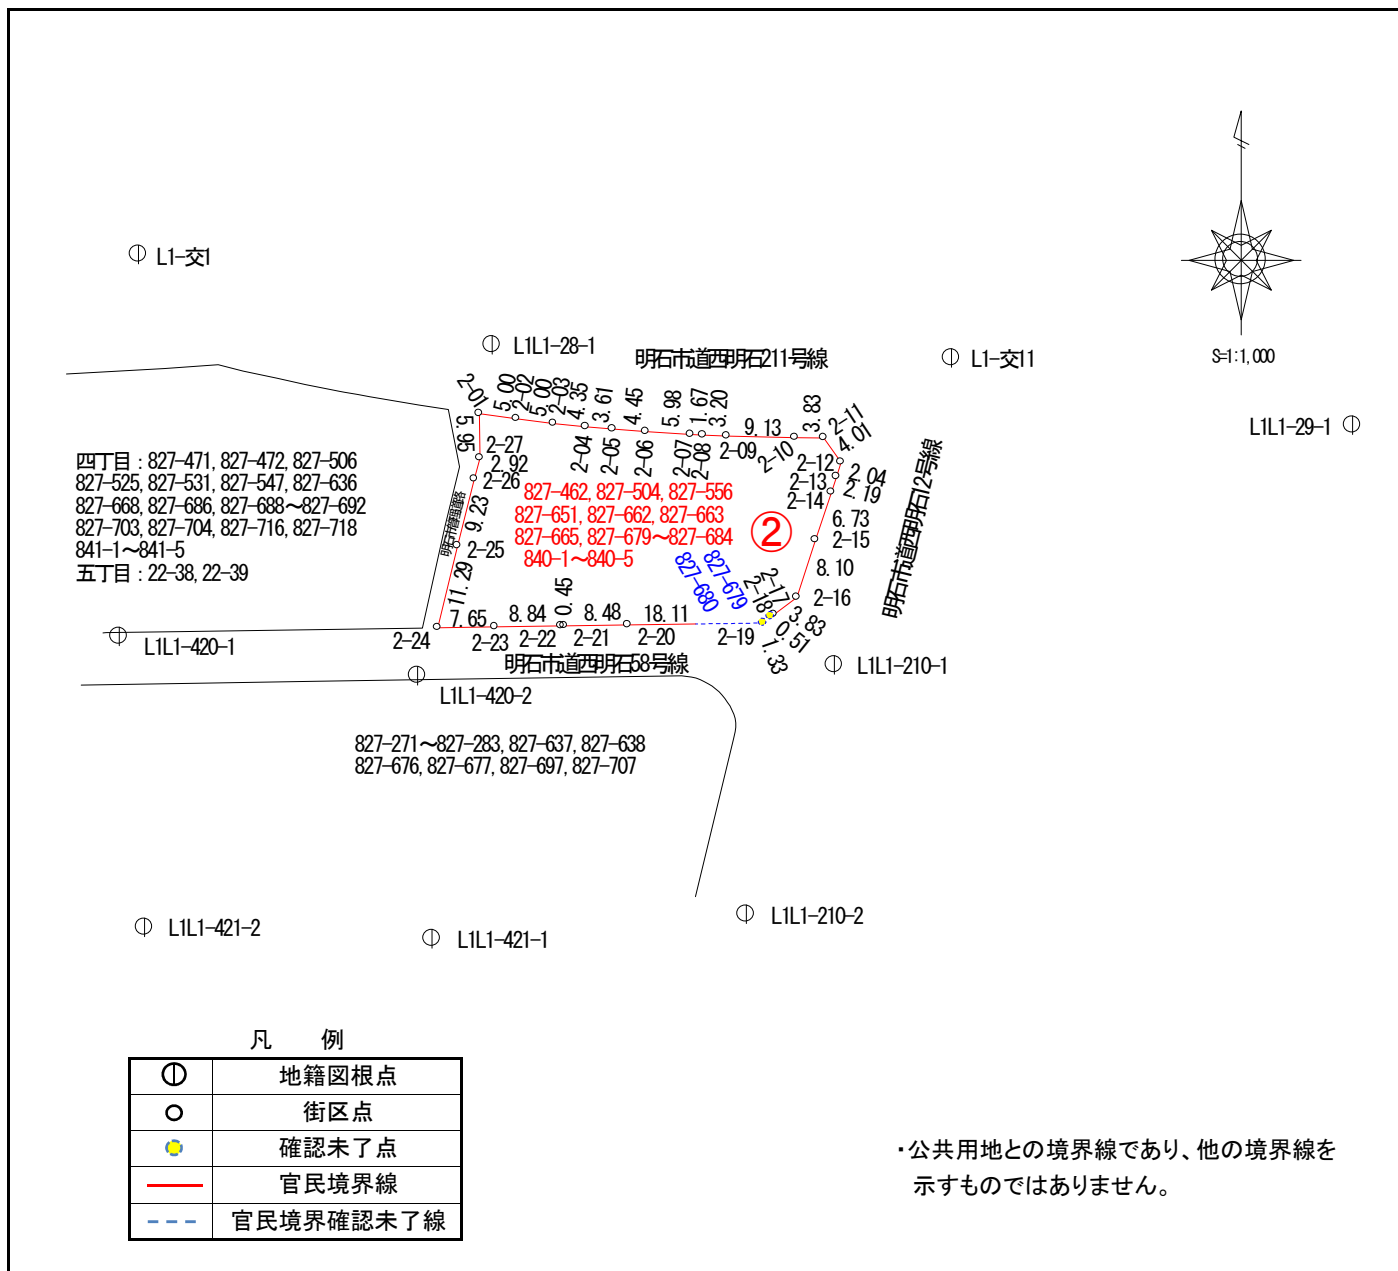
L1-交1

L1L1-28-1

明石市道西明石211号線

L1-交11

S=1:1,000

L1L1-29-1

四丁目：827-471, 827-472, 827-506
827-525, 827-531, 827-547, 827-636
827-668, 827-686, 827-688～827-692
827-703, 827-704, 827-716, 827-718
841-1～841-5
五丁目：22-38, 22-39

2-01 5.00 2-02 5.00 2-03 4.35 3.61 4.45 5.98 1.67 3.20 9.13 3.83 2-11 4.01
5.56 2-27 2.92 2-26 2-04 2-05 2-06 2-07 2-08 2-09 2-10 2-12 2-13 2-14 2.04 2.19 6.73 2-15 8.10 2-16
9.23 2-25 11.29 45 0.45 7.65 8.84 8.48 18.11 2-17 2-18 3.51 0.83 1.33
2-24 2-23 2-22 2-21 2-20 2-19

827-462, 827-504, 827-556
827-651, 827-662, 827-663
827-665, 827-679～827-684
840-1～840-5

②

827-680
827-679

明石市道西明石12号線

明石市道西明石58号線

L1L1-420-1

L1L1-420-2

L1L1-210-1

827-271～827-283, 827-637, 827-638
827-676, 827-677, 827-697, 827-707

L1L1-421-2

L1L1-421-1

L1L1-210-2

凡 例

| | |
|---|---|
| ⏀ | 地籍図根点 |
| ○ | 街区点 |
| ● | 確認未了点 |
| ― | 官民境界線 |
| --- | 官民境界確認未了線 |

・公共用地との境界線であり、他の境界線を示すものではありません。